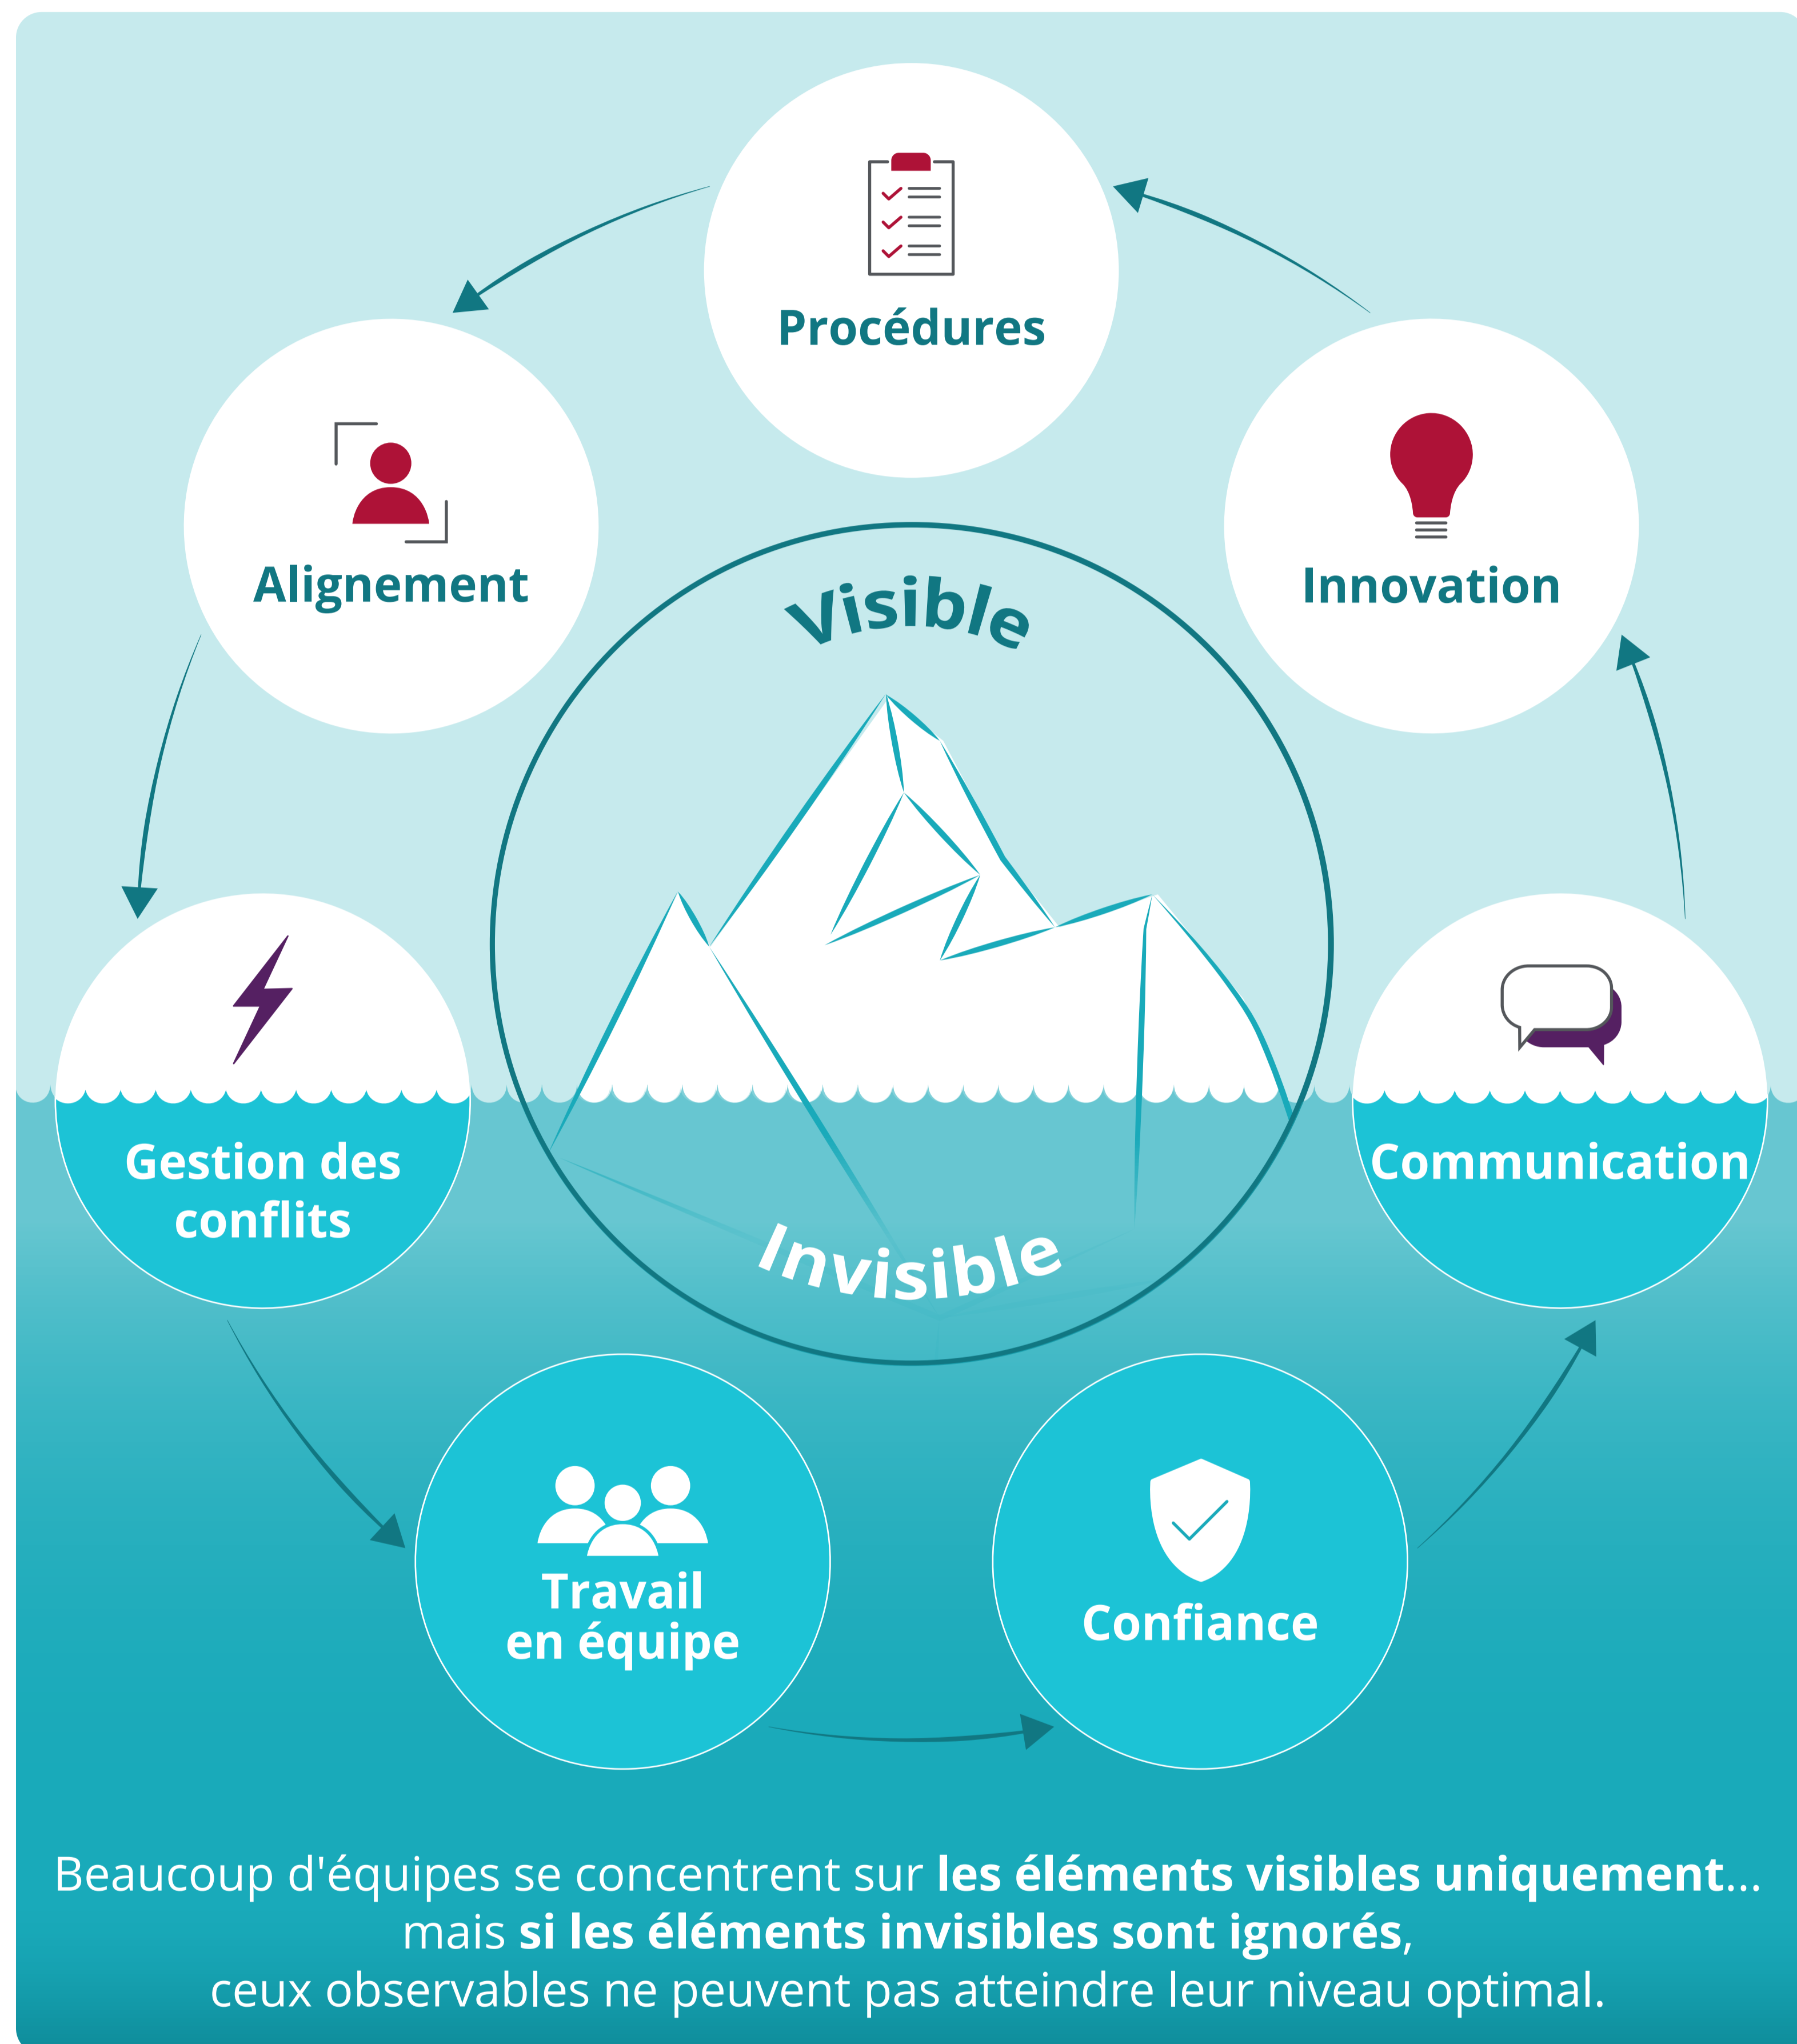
Procédures

Alignement

Innovation

Visible

Gestion des conflits

Communication

Invisible

Travail en équipe

Confiance

Beaucoup d'équipes se concentrent sur **les éléments visibles uniquement**... mais **si les éléments invisibles sont ignorés**, ceux observables ne peuvent pas atteindre leur niveau optimal.